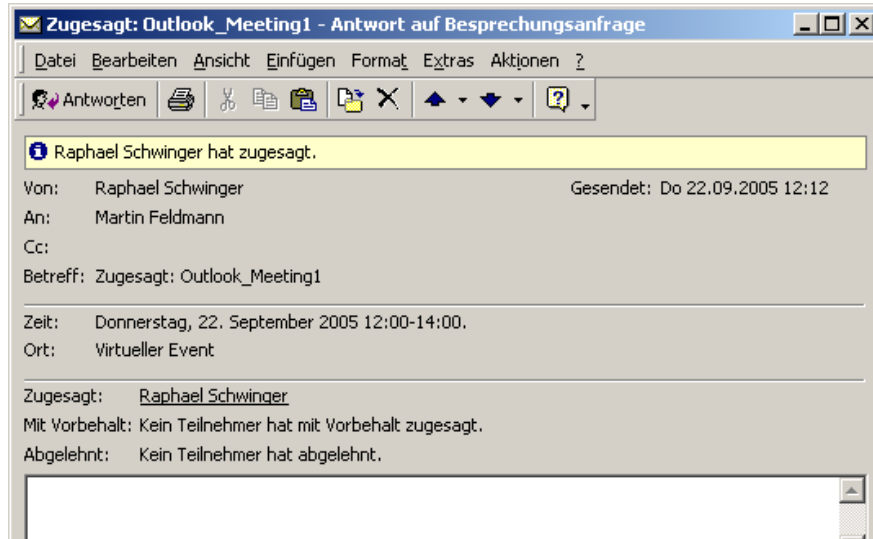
Zugesagt: Outlook_Meeting1 - Antwort auf Besprechungsanfrage

Datei Bearbeiten Ansicht Einfügen Format Extras Aktionen ?

Antworten

Raphael Schwinger hat zugesagt.

Von: Raphael Schwinger

Gesendet: Do 22.09.2005 12:12

An: Martin Feldmann

Cc:

Betreff: Zugesagt: Outlook_Meeting1

Zeit: Donnerstag, 22. September 2005 12:00-14:00.

Ort: Virtueller Event

Zugesagt: Raphael Schwinger

Mit Vorbehalt: Kein Teilnehmer hat mit Vorbehalt zugesagt.

Abgelehnt: Kein Teilnehmer hat abgelehnt.